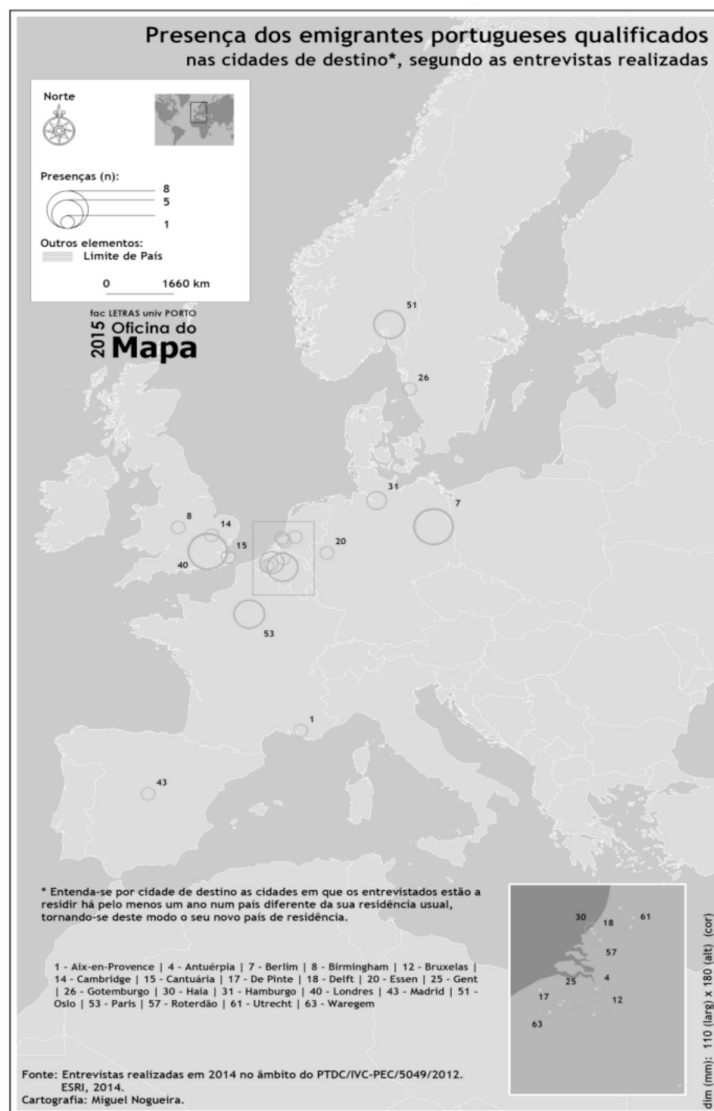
Presença dos emigrantes portugueses qualificados
nas cidades de destino*, segundo as entrevistas realizadas

Norte

Presenças (n):
8
5
1

Outros elementos:
Limite de País

0 1660 km

fac LETRAS univ PORTO
2015 Oficina do Mapa

51
26
31
7
8
14
15
40
20
53
1
43

* Entenda-se por cidade de destino as cidades em que os entrevistados estão a residir há pelo menos um ano num país diferente da sua residência usual, tornando-se deste modo o seu novo país de residência.

1 - Aix-en-Provence | 4 - Antuérpia | 7 - Berlim | 8 - Birmingham | 12 - Bruxelas | 14 - Cambridge | 15 - Cantuária | 17 - De Pinte | 18 - Delft | 20 - Essen | 25 - Gent | 26 - Gotemburgo | 30 - Haia | 31 - Hamburgo | 40 - Londres | 43 - Madrid | 51 - Oslo | 53 - Paris | 57 - Roterdão | 61 - Utrecht | 63 - Waregem

30
18
61
57
4
25
17
12
63

dim (mm): 110 (larg) x 180 (alt) (cor)

Fonte: Entrevistas realizadas em 2014 no âmbito do PTDC/IVC-PEC/5049/2012.
ESRI, 2014.
Cartografia: Miguel Nogueira.